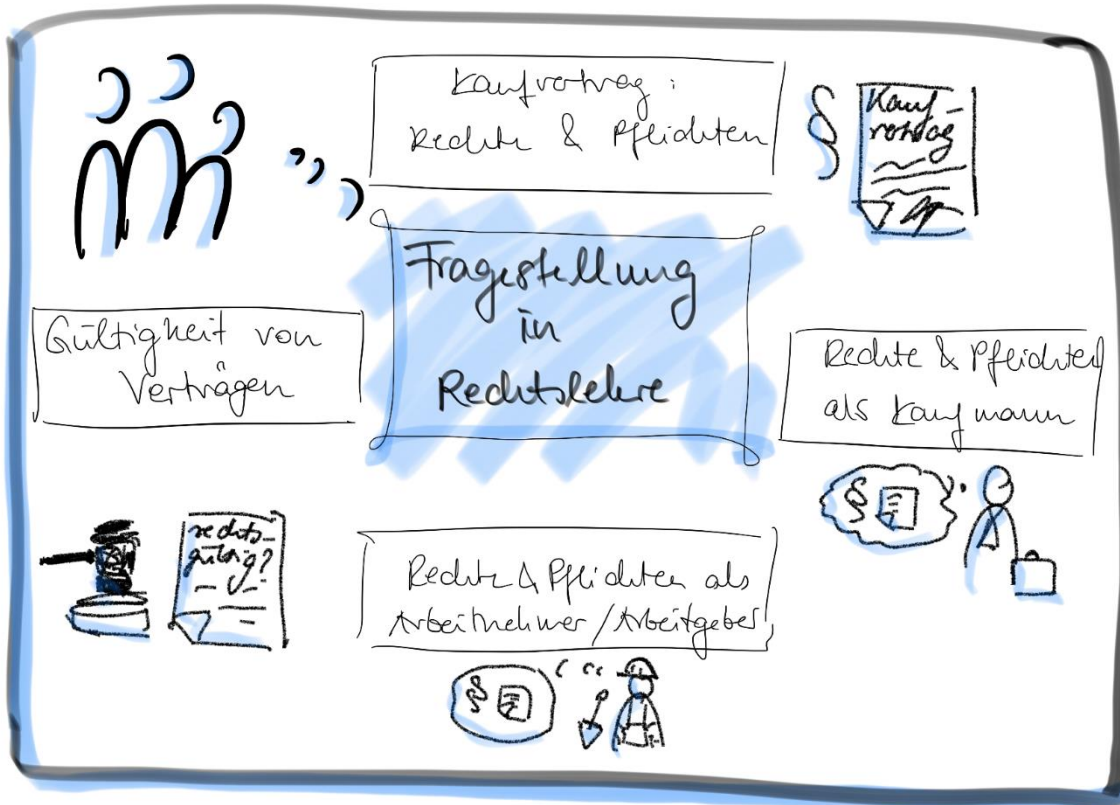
Kaufvertrag: Rechte & Pflichten

§ Kaufvertrag

Fragestellung in Rechtslehre

Gültigkeit von Verträgen

Rechte & Pflichten als Kaufmann

§

rechtsgültig?

Rechte & Pflichten als Arbeitnehmer / Arbeitgeber

§